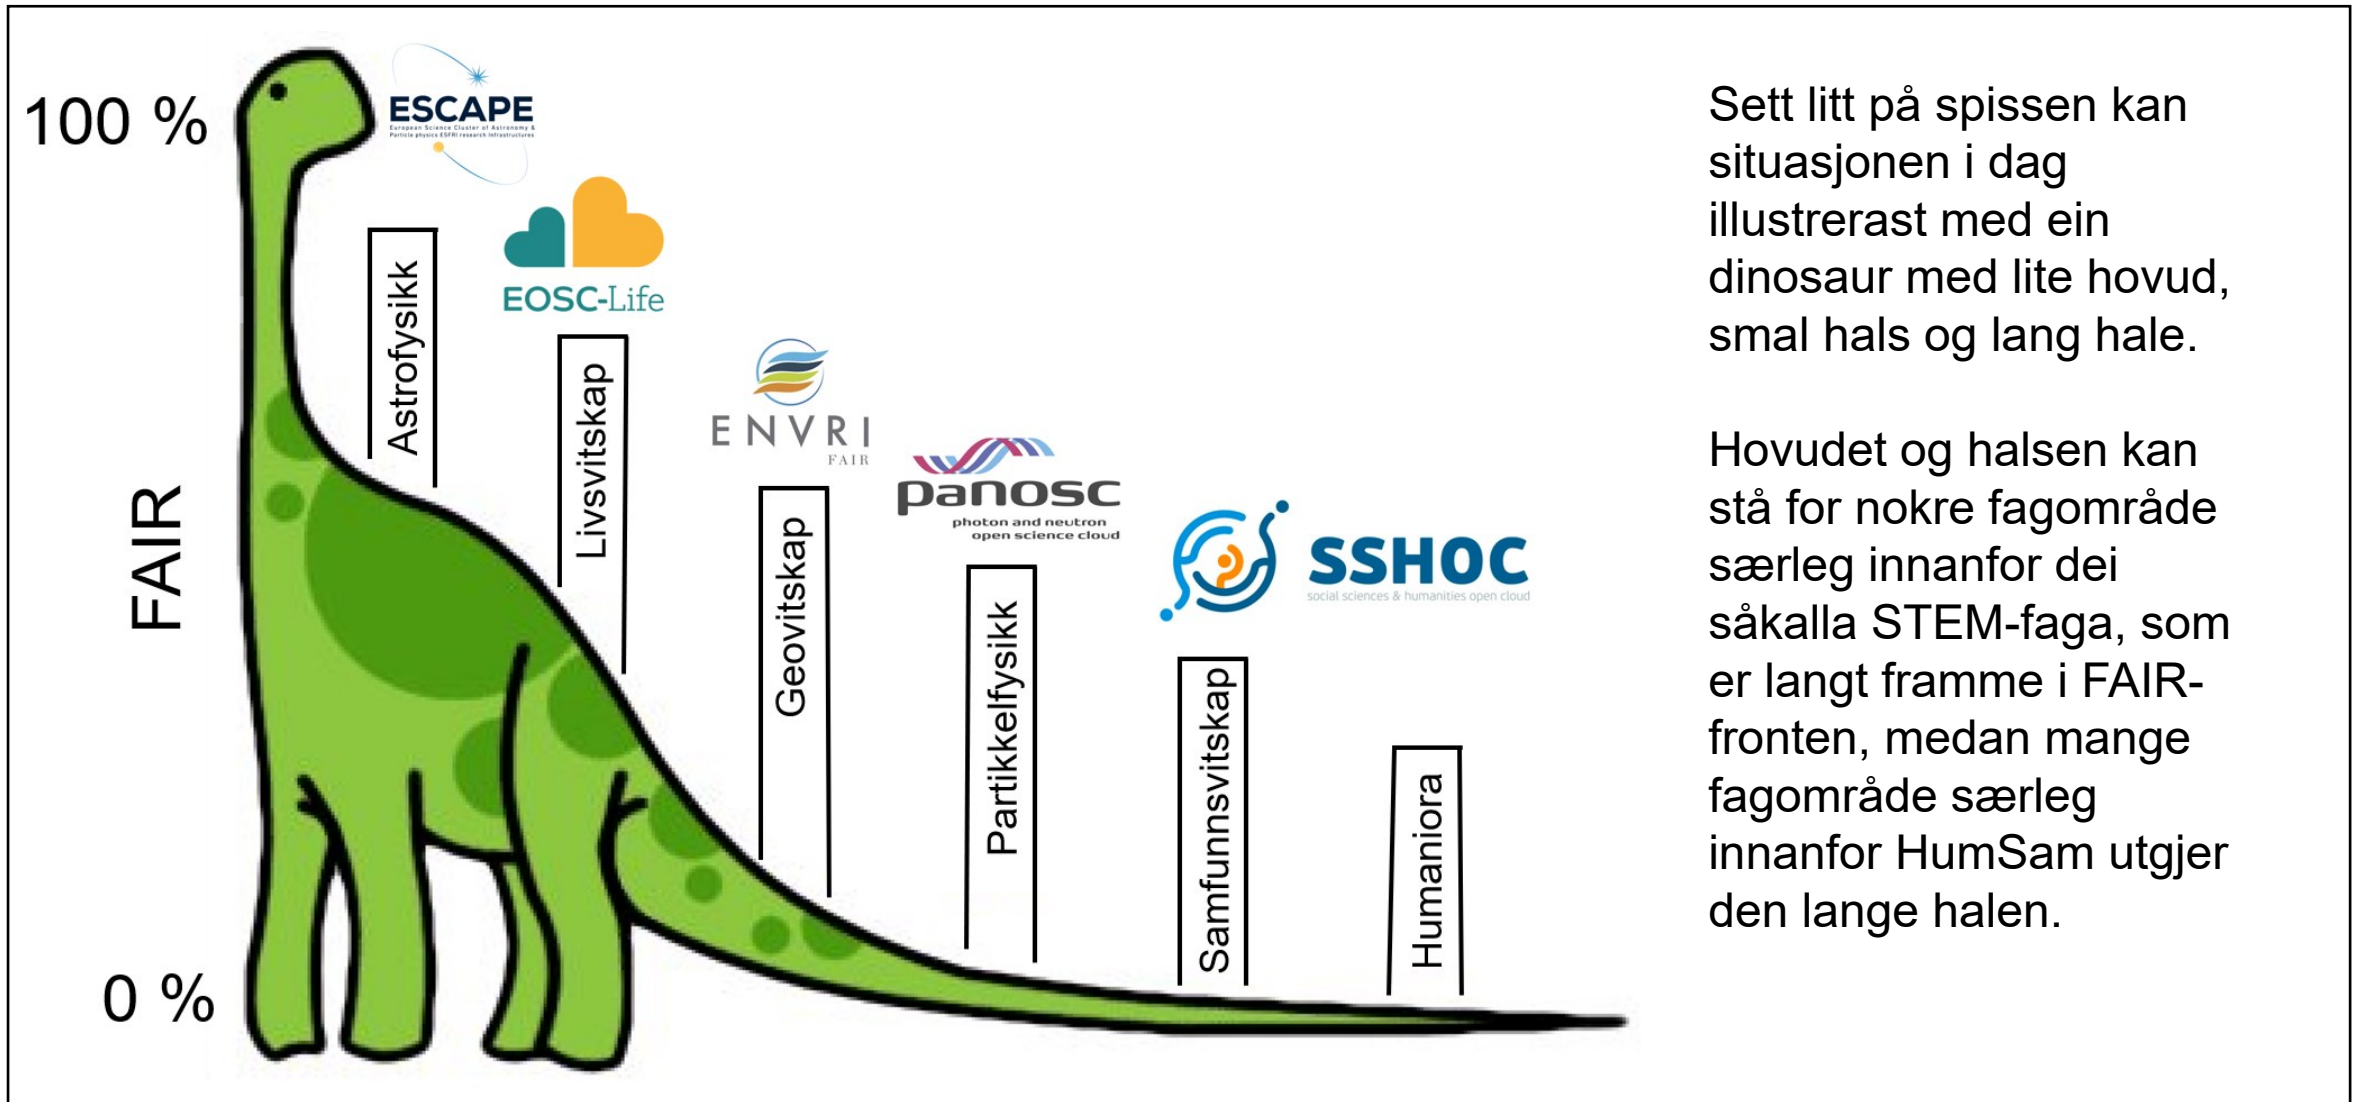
100 %

FAIR

0 %

ESCAPE
European Science Cluster of Astronomy & Particle physics ESFRI research infrastructures

Astrofysikk

EOSC-Life

Livsvitskap

ENVRI
FAIR

Geovitskap

panosc
photon and neutron open science cloud

Partikkelfysikk

SSHOC
social sciences & humanities open cloud

Samfunnsvitskap

Humaniora

Sett litt på spissen kan situasjonen i dag illustrerast med ein dinosaur med lite hovud, smal hals og lang hale.

Hovudet og halsen kan stå for nokre fagområde særleg innanfor dei såkalla STEM-faga, som er langt framme i FAIR-fronten, medan mange fagområde særleg innanfor HumSam utgjer den lange halen.